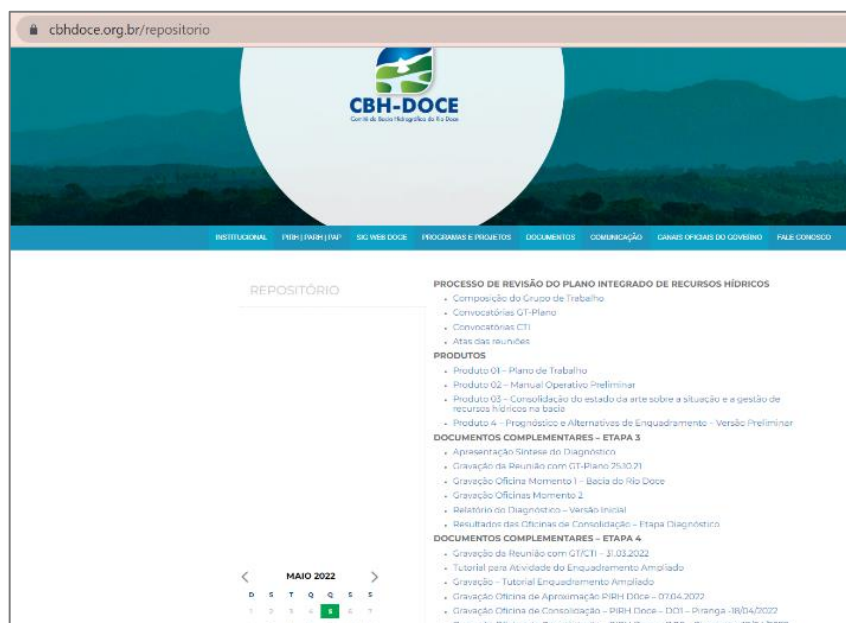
cbhdoce.org.br/repositorio

CBH-DOCE
Comitê da Bacia Hidrográfica do Rio Doce

INSTITUCIONAL PIRH | PARH | PAP SIG WEB DOCE PROGRAMAS E PROJETOS DOCUMENTOS COMUNICAÇÃO CANAIS OFICIAIS DO GOVERNO FALE CONOSCO

REPOSITÓRIO

PROCESSO DE REVISÃO DO PLANO INTEGRADO DE RECURSOS HÍDRICOS
- Composição do Grupo de Trabalho
- Convocatórias GT-Plano
- Convocatórias CTI
- Atas das reuniões

PRODUTOS
- Produto 01 – Plano de Trabalho
- Produto 02 – Manual Operativo Preliminar
- Produto 03 – Consolidação do estado da arte sobre a situação e a gestão de recursos hídricos na bacia
- Produto 4 – Prognóstico e Alternativas de Enquadramento – Versão Preliminar

DOCUMENTOS COMPLEMENTARES – ETAPA 3
- Apresentação Síntese do Diagnóstico
- Gravação da Reunião com GT-Plano 25.10.21
- Gravação Oficina Momento 1 – Bacia do Rio Doce
- Gravação Oficinas Momento 2
- Relatório do Diagnóstico – Versão Inicial
- Resultados das Oficinas de Consolidação – Etapa Diagnóstico

DOCUMENTOS COMPLEMENTARES – ETAPA 4
- Gravação da Reunião com GT/CTI – 31.03.2022
- Tutorial para Atividade do Enquadramento Amplidado
- Gravação – Tutorial Enquadramento Amplidado
- Gravação Oficina de Aproximação PIRH DOce – 07.04.2022
- Gravação Oficina de Consolidação – PIRH Doce – DO1 – Piranga -18/04/2022
- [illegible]

MAIO 2022
D S T Q Q S S
1 2 3 4 5 6 7